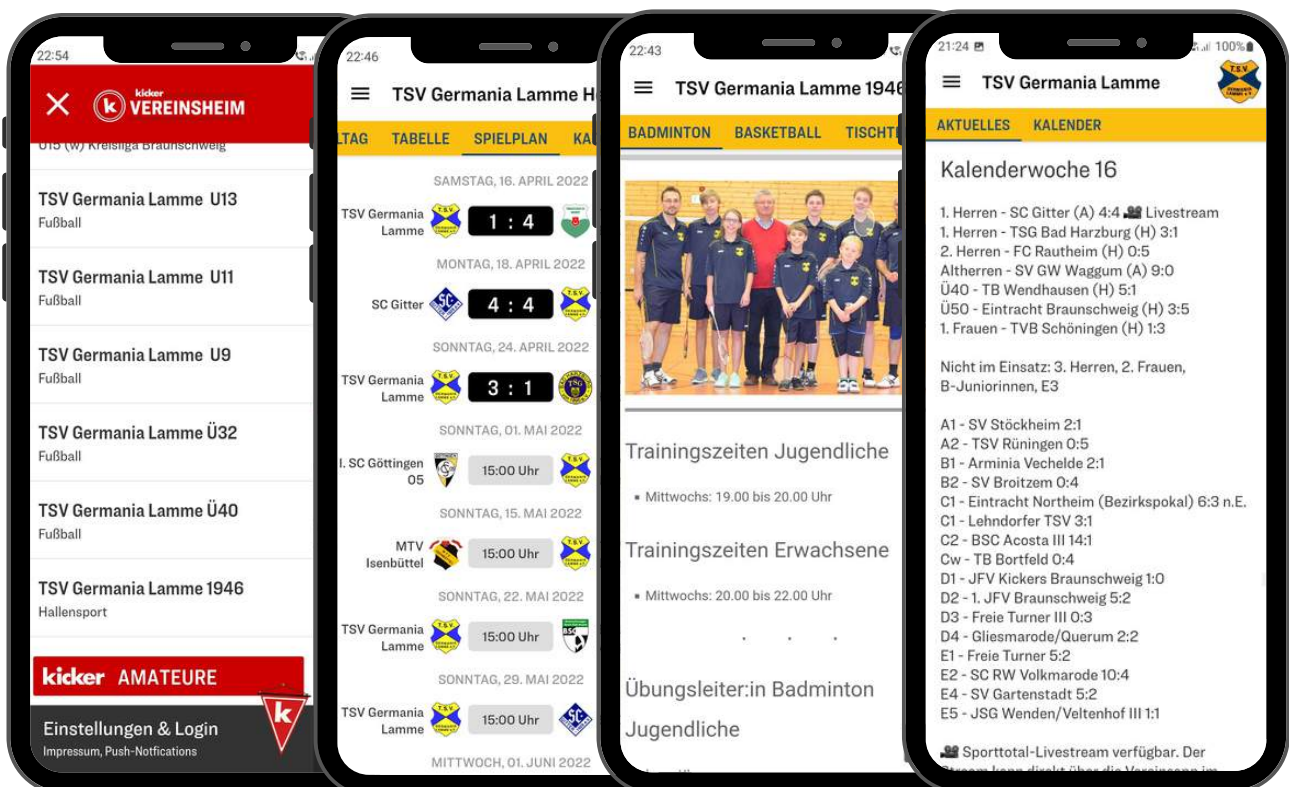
22:54

kicker VEREINSHEIM

U15 (w) Kreisliga Braunschweig

TSV Germania Lamme U13
Fußball

TSV Germania Lamme U11
Fußball

TSV Germania Lamme U9
Fußball

TSV Germania Lamme Ü32
Fußball

TSV Germania Lamme Ü40
Fußball

TSV Germania Lamme 1946
Hallensport

kicker AMATEURE

Einstellungen & Login
Impressum, Push-Notfications

22:46

TSV Germania Lamme H

LTAG TABELLE SPIELPLAN KA

SAMSTAG, 16. APRIL 2022
TSV Germania Lamme 1 : 4

MONTAG, 18. APRIL 2022
SC Gitter 4 : 4

SONNTAG, 24. APRIL 2022
TSV Germania Lamme 3 : 1

SONNTAG, 01. MAI 2022
I. SC Göttingen 05 15:00 Uhr

SONNTAG, 15. MAI 2022
MTV Isenbüttel 15:00 Uhr

SONNTAG, 22. MAI 2022
TSV Germania Lamme 15:00 Uhr

SONNTAG, 29. MAI 2022
TSV Germania Lamme 15:00 Uhr

MITTWOCH, 01. JUNI 2022

22:43

TSV Germania Lamme 1946

BADMINTON BASKETBALL TISCHT

Trainingszeiten Jugendliche
Mittwochs: 19.00 bis 20.00 Uhr

Trainingszeiten Erwachsene
Mittwochs: 20.00 bis 22.00 Uhr

Übungsleiter:in Badminton Jugendliche

21:24 100%

TSV Germania Lamme

AKTUELLES KALENDER

Kalenderwoche 16

1. Herren - SC Gitter (A) 4:4 Livestream
1. Herren - TSG Bad Harzburg (H) 3:1
2. Herren - FC Rautheim (H) 0:5
Altherren - SV GW Waggum (A) 9:0
Ü40 - TB Wendhausen (H) 5:1
Ü50 - Eintracht Braunschweig (H) 3:5
1. Frauen - TVB Schöningen (H) 1:3

Nicht im Einsatz: 3. Herren, 2. Frauen, B-Juniorinnen, E3

A1 - SV Stöckheim 2:1
A2 - TSV Rüningen 0:5
B1 - Arminia Vechelde 2:1
B2 - SV Broitzem 0:4
C1 - Eintracht Northeim (Bezirkspokal) 6:3 n.E.
C1 - Lehndorfer TSV 3:1
C2 - BSC Acosta III 14:1
Cw - TB Bortfeld 0:4
D1 - JFV Kickers Braunschweig 1:0
D2 - 1. JFV Braunschweig 5:2
D3 - Freie Turner III 0:3
D4 - Gliesmarode/Querum 2:2
E1 - Freie Turner 5:2
E2 - SC RW Volkmarode 10:4
E4 - SV Gartenstadt 5:2
E5 - JSG Wenden/Veltenhof III 1:1

Sporttotal-Livestream verfügbar. Der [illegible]